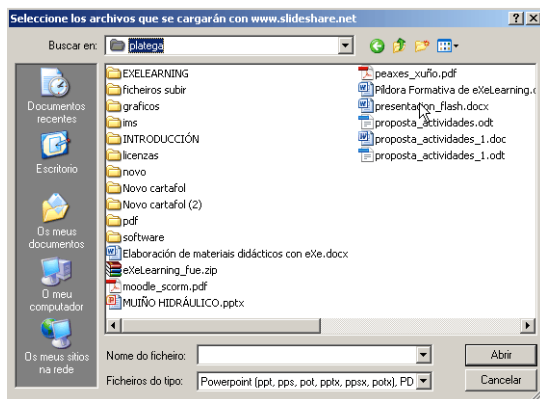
Seleccione los archivos que se cargarán con www.slideshare.net

?

X

Buscar en: platega

Documentos recentes

Escritorio

Os meus documentos

O meu computador

Os meus sitios na rede

EXELEARNING
ficheiros subir
graficos
ms
INTRODUCCIÓN
licenzas
novo
Novo cartafol
Novo cartafol (2)
pdf
software
Elaboración de materiais didácticos con eXe.docx
eXeLearning_fue.zip
moodle_scorm.pdf
MUIÑO HIDRÁULICO.pptx

peaxes_xuño.pdf
Píldora Formativa de eXeLearning.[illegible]
presentacion_flash.docx
proposta_actividades.odt
proposta_actividades_1.doc
proposta_actividades_1.odt

Nome do ficheiro:

Ficheiros do tipo: Powerpoint (ppt, pps, pot, pptx, ppsx, potx), PD

Abrir

Cancelar